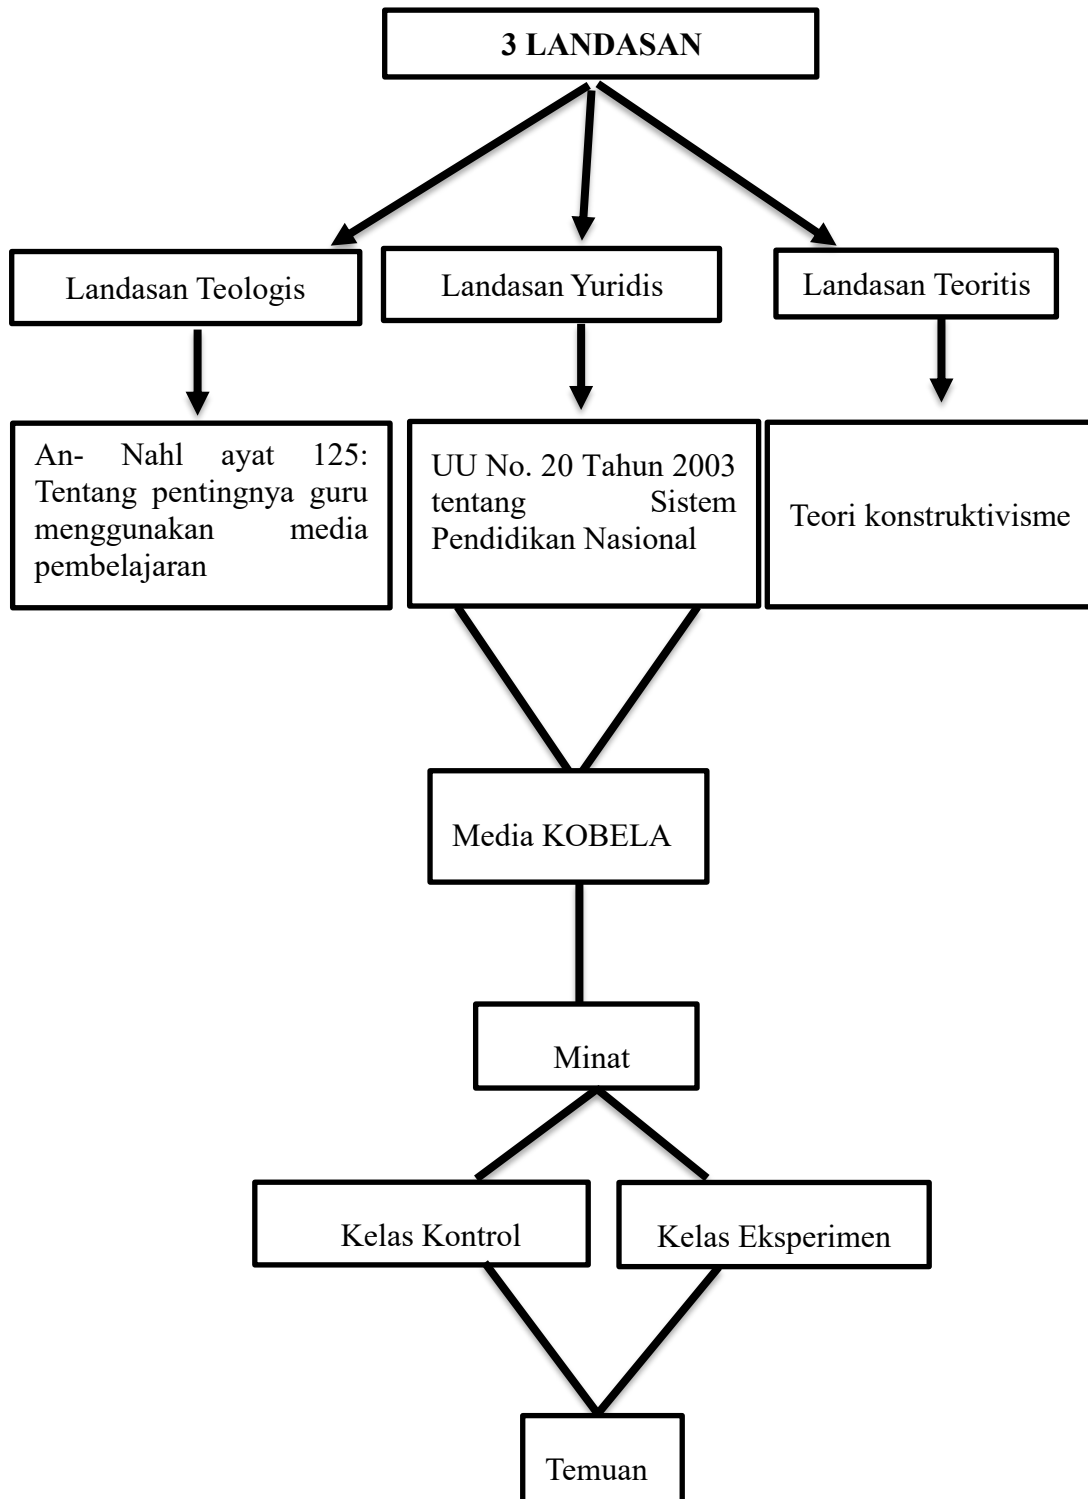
3 LANDASAN

Landasan Teologis

Landasan Yuridis

Landasan Teoritis

An- Nahl ayat 125: Tentang pentingnya guru menggunakan media pembelajaran

UU No. 20 Tahun 2003 tentang Sistem Pendidikan Nasional

Teori konstruktivisme

Media KOBELA

Minat

Kelas Kontrol

Kelas Eksperimen

Temuan